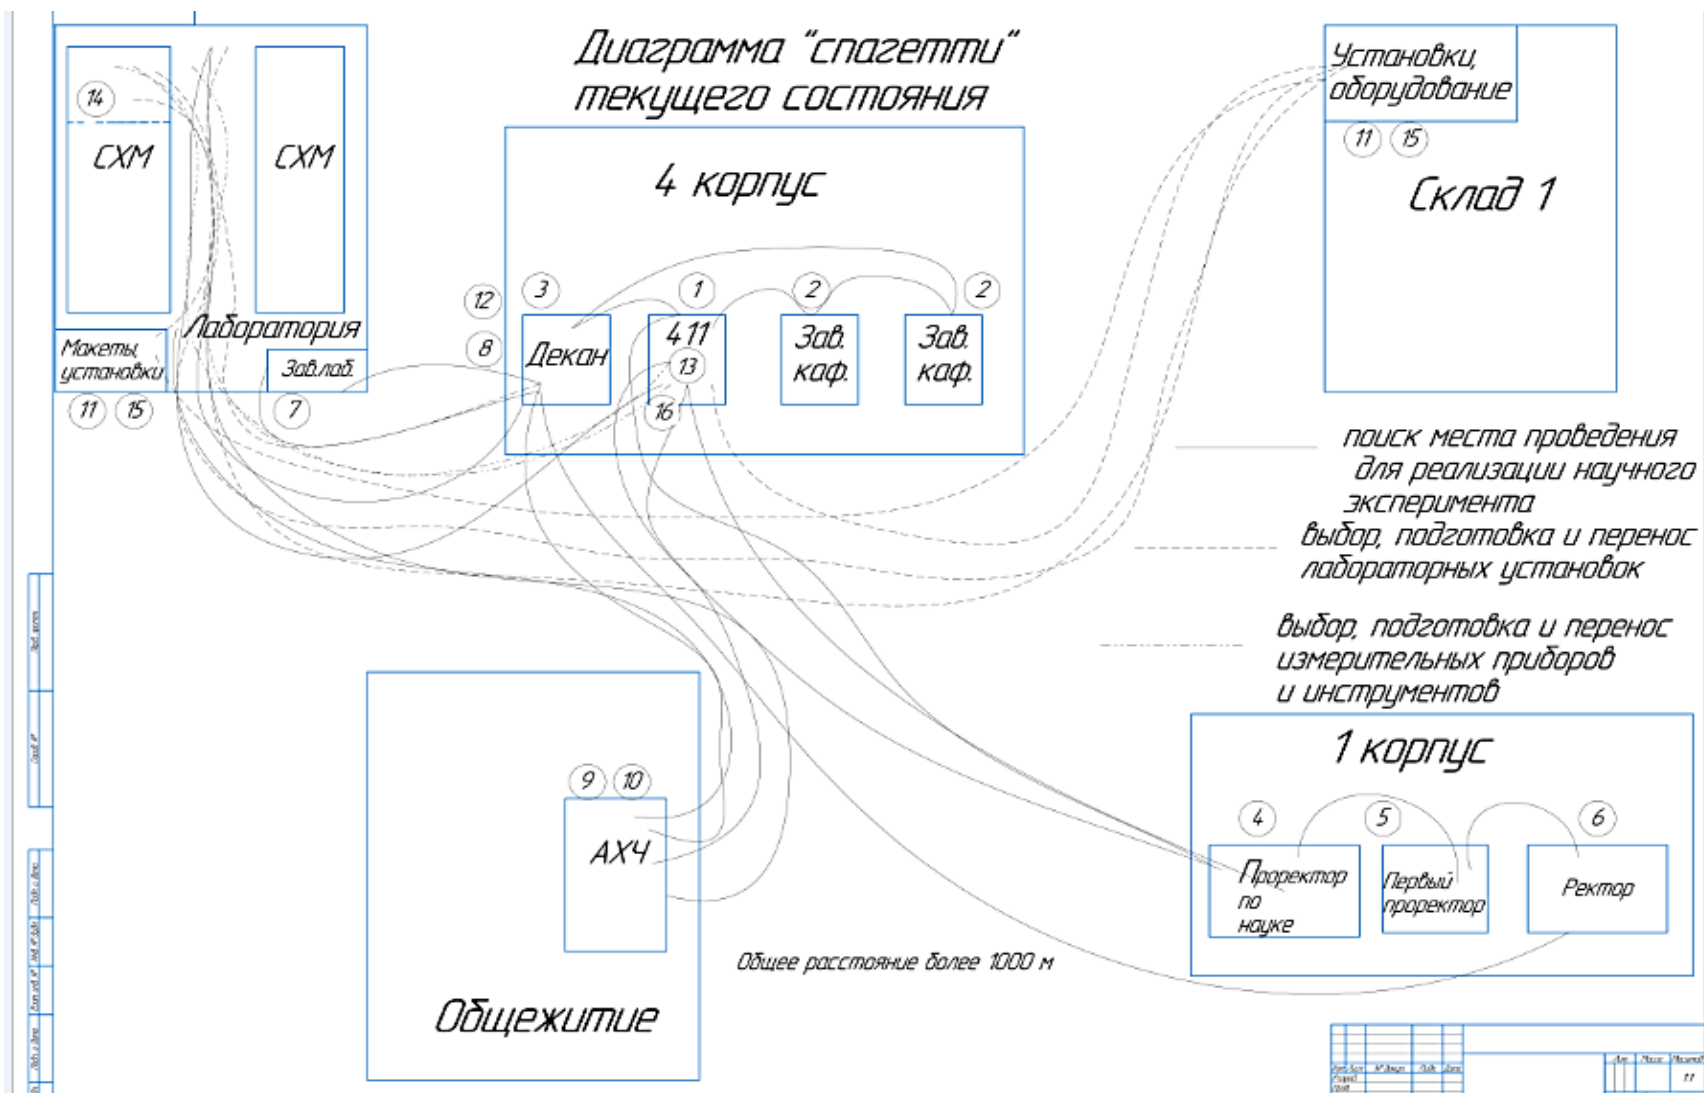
Диаграмма "спагетти" текущего состояния

14
СХМ
СХМ
Лаборатория
Макеты, установки
Зав.лаб.
11 15 7

4 корпус
12 3 1 2 2
8
Декан
411
13
16
Зав. каф.
Зав. каф.

Установки, оборудование
11 15
Склад 1

поиск места проведения для реализации научного эксперимента
выбор, подготовка и перенос лабораторных установок
выбор, подготовка и перенос измерительных приборов и инструментов

1 корпус
4 5 6
Проректор по науке
Первый проректор
Ректор

9 10
АХЧ
Общежитие

Общее расстояние более 1000 м